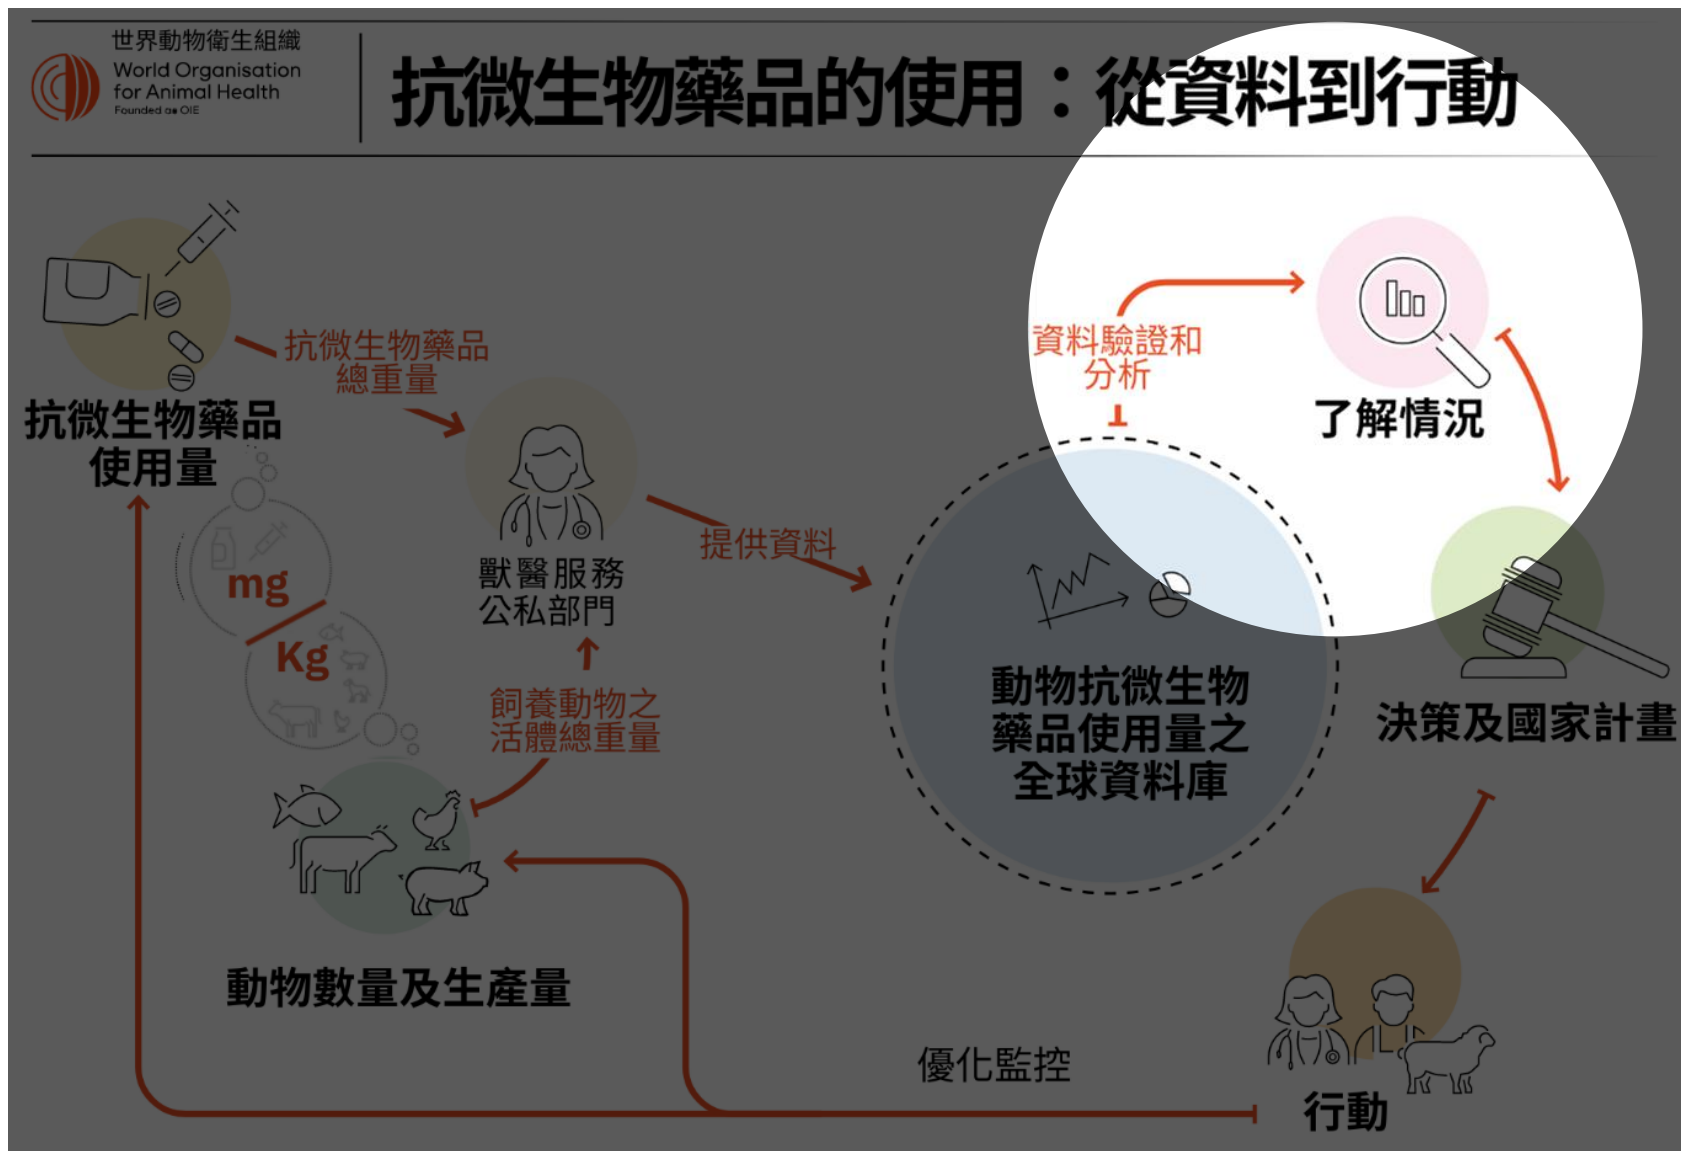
世界動物衛生組織
World Organisation for Animal Health
Founded as OIE

抗微生物藥品的使用：從資料到行動

抗微生物藥品使用量

抗微生物藥品總重量

mg

Kg

獸醫服務公私部門

提供資料

飼養動物之活體總重量

動物數量及生產量

資料驗證和分析

了解情況

動物抗微生物藥品使用量之全球資料庫

決策及國家計畫

行動

優化監控